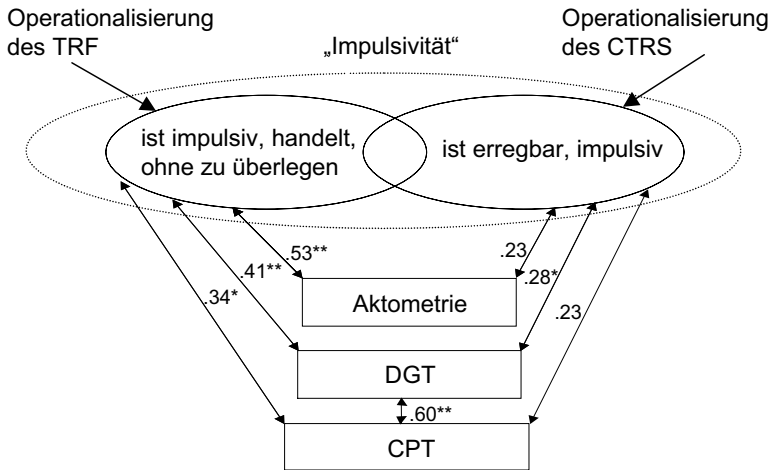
Operationalisierung des TRF

Operationalisierung des CTRS

„Impulsivität“

ist impulsiv, handelt, ohne zu überlegen

ist erregbar, impulsiv

.53**

.23

.41**

.28*

.34*

Aktometrie

.23

DGT

.60**

CPT